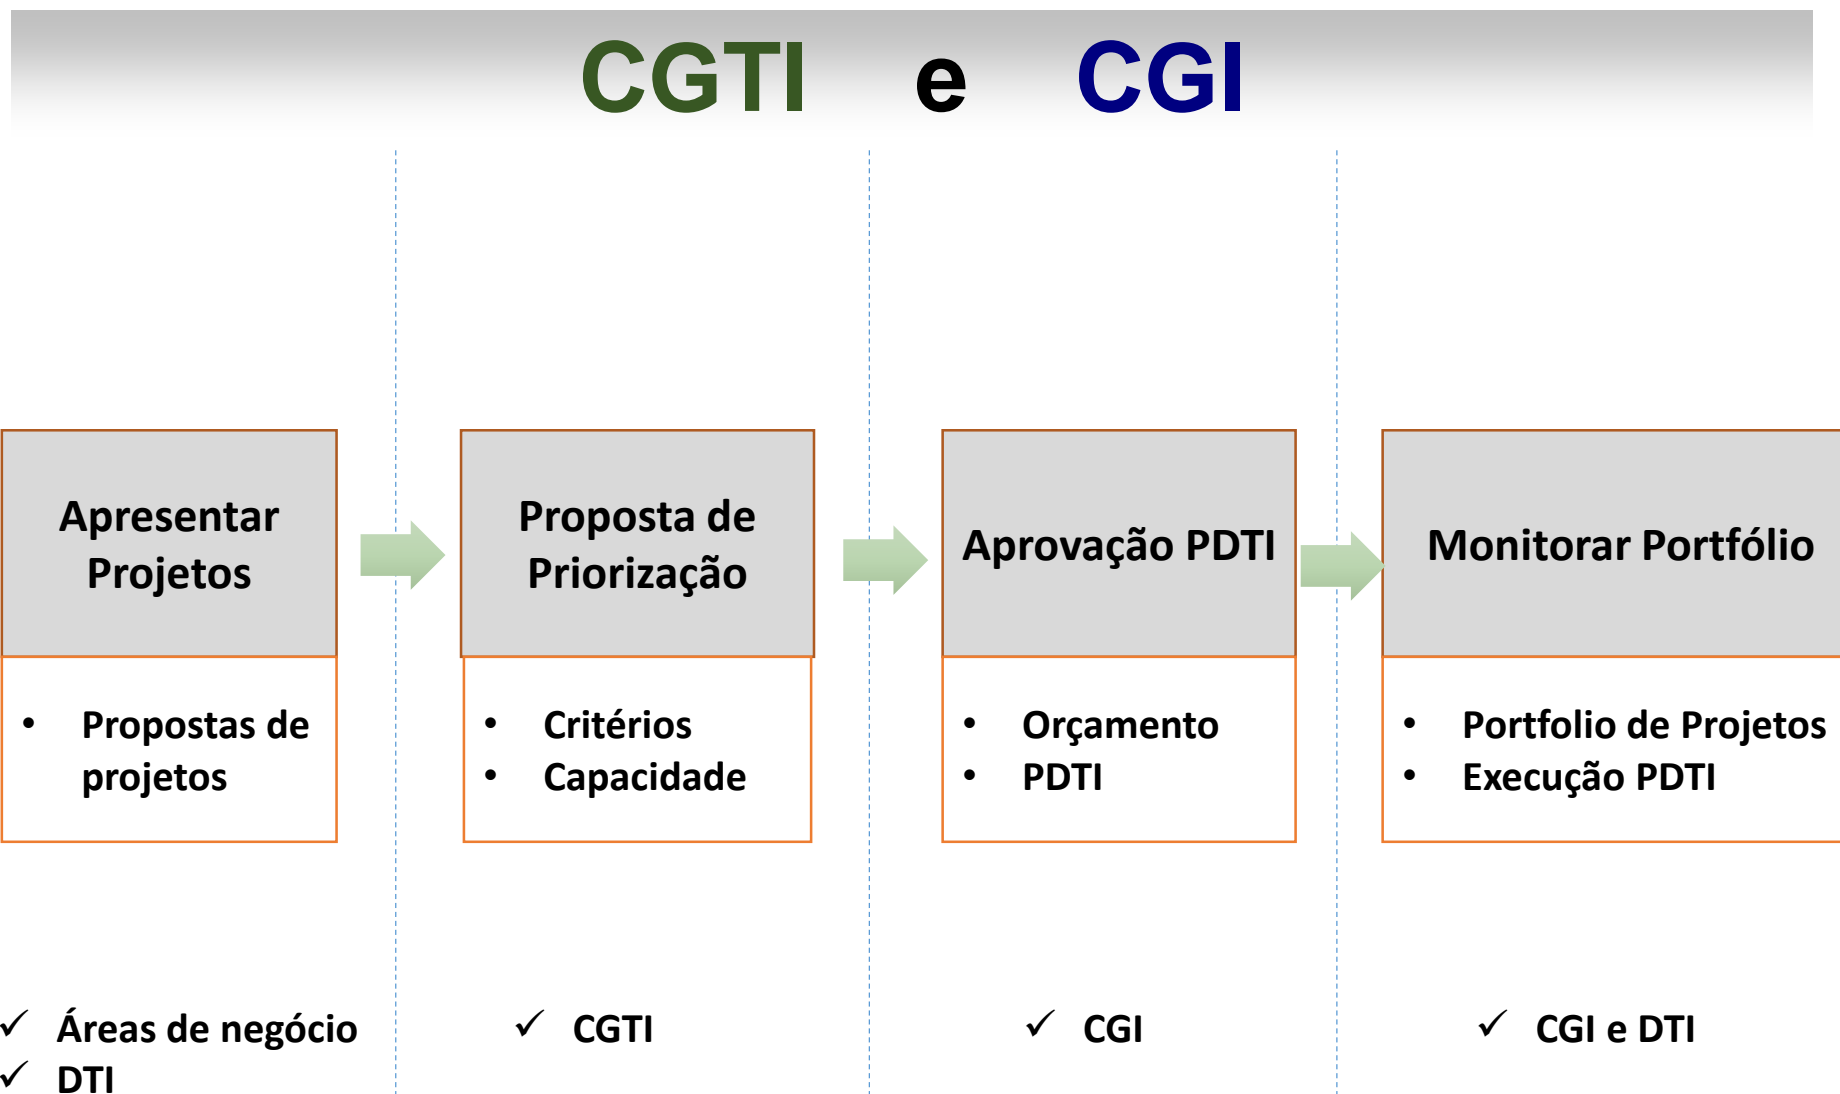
CGTI e CGI

Apresentar Projetos

• Propostas de projetos

Proposta de Priorização

• Critérios
• Capacidade

Aprovação PDTI

• Orçamento
• PDTI

Monitorar Portfólio

• Portfolio de Projetos
• Execução PDTI

✓ Áreas de negócio
✓ DTI

✓ CGTI

✓ CGI

✓ CGI e DTI